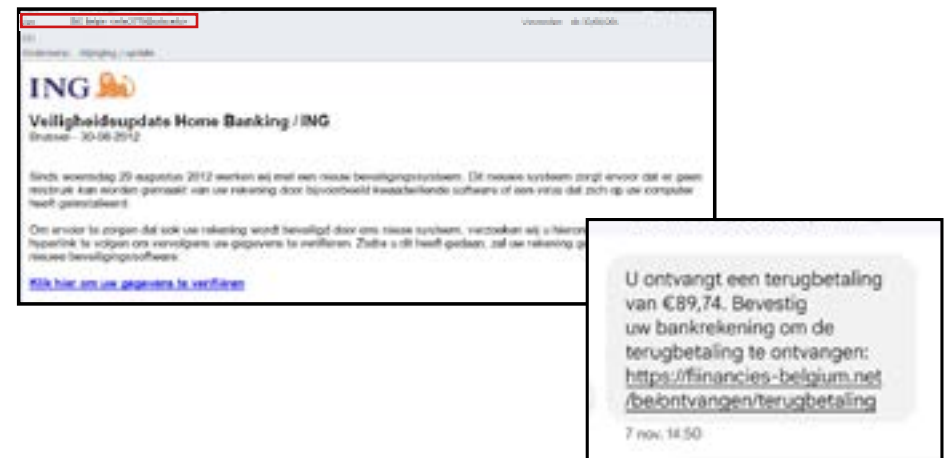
ING Belgie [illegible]

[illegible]

Onderwerp: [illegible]

ING

Veiligheidsupdate Home Banking / ING
Brussel – 30-08-2012

Sinds woensdag 29 augustus 2012 werken wij met een nieuw beveiligingssysteem. Dit nieuwe systeem zorgt ervoor dat er geen misbruik kan worden gemaakt van uw rekening door bijvoorbeeld kwaadwillende software of een virus dat zich op uw computer heeft geïnstalleerd.

Om ervoor te zorgen dat ook uw rekening wordt beveiligd door ons nieuwe systeem, verzoeken wij u hieronder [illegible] hyperlink te volgen om vervolgens uw gegevens te verifiëren. Zodra u dit heeft gedaan, zal uw rekening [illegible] nieuwe beveiligingssoftware.

Klik hier om uw gegevens te verifiëren

U ontvangt een terugbetaling van €89,74. Bevestig uw bankrekening om de terugbetaling te ontvangen: https://fiinancies-belgium.net/be/ontvangen/terugbetaling

7 nov. 14:50